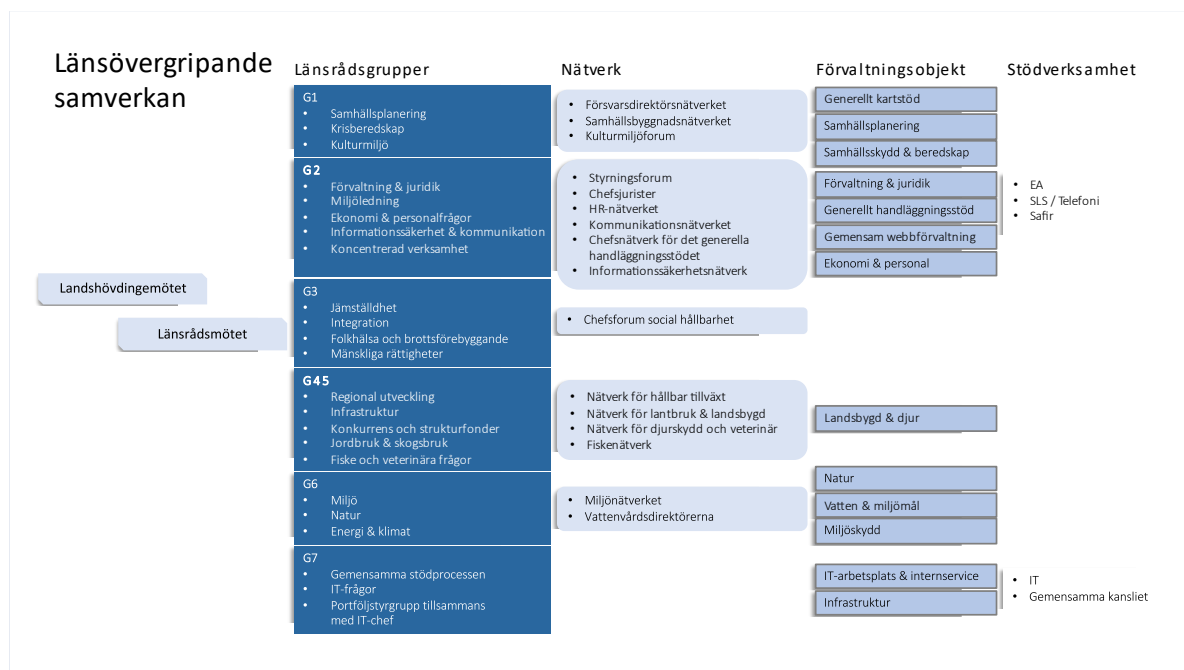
Länsövergripande samverkan

Landshövdingemötet

Länsrådsmötet

Länsrådsgrupper

G1
• Samhällsplanering
• Krisberedskap
• Kulturmiljö

G2
• Förvaltning & juridik
• Miljöledning
• Ekonomi & personalfrågor
• Informationssäkerhet & kommunikation
• Koncentrerad verksamhet

G3
• Jämställdhet
• Integration
• Folkhälsa och brottsförebyggande
• Mänskliga rättigheter

G45
• Regional utveckling
• Infrastruktur
• Konkurrens och strukturfonder
• Jordbruk & skogsbruk
• Fiske och veterinära frågor

G6
• Miljö
• Natur
• Energi & klimat

G7
• Gemensamma stödprocessen
• IT-frågor
• Portföljstyrgrupp tillsammans med IT-chef

Nätverk

• Försvarsdirektörsnätverket
• Samhällsbyggnadsnätverket
• Kulturmiljöforum

• Styrningsforum
• Chefsjurister
• HR-nätverket
• Kommunikationsnätverket
• Chefsnätverk för det generella handläggningsstödet
• Informationssäkerhetsnätverk

• Chefsforum social hållbarhet

• Nätverk för hållbar tillväxt
• Nätverk för lantbruk & landsbygd
• Nätverk för djurskydd och veterinär
• Fiskenätverk

• Miljönätverket
• Vattenvårdsdirektörerna

Förvaltningsobjekt

Generellt kartstöd
Samhällsplanering
Samhällsskydd & beredskap
Förvaltning & juridik
Generellt handläggningsstöd
Gemensam webbförvaltning
Ekonomi & personal
Landsbygd & djur
Natur
Vatten & miljömål
Miljöskydd
IT-arbetsplats & internservice
Infrastruktur

Stödverksamhet

• EA
• SLS / Telefoni
• Safir

• IT
• Gemensamma kansliet